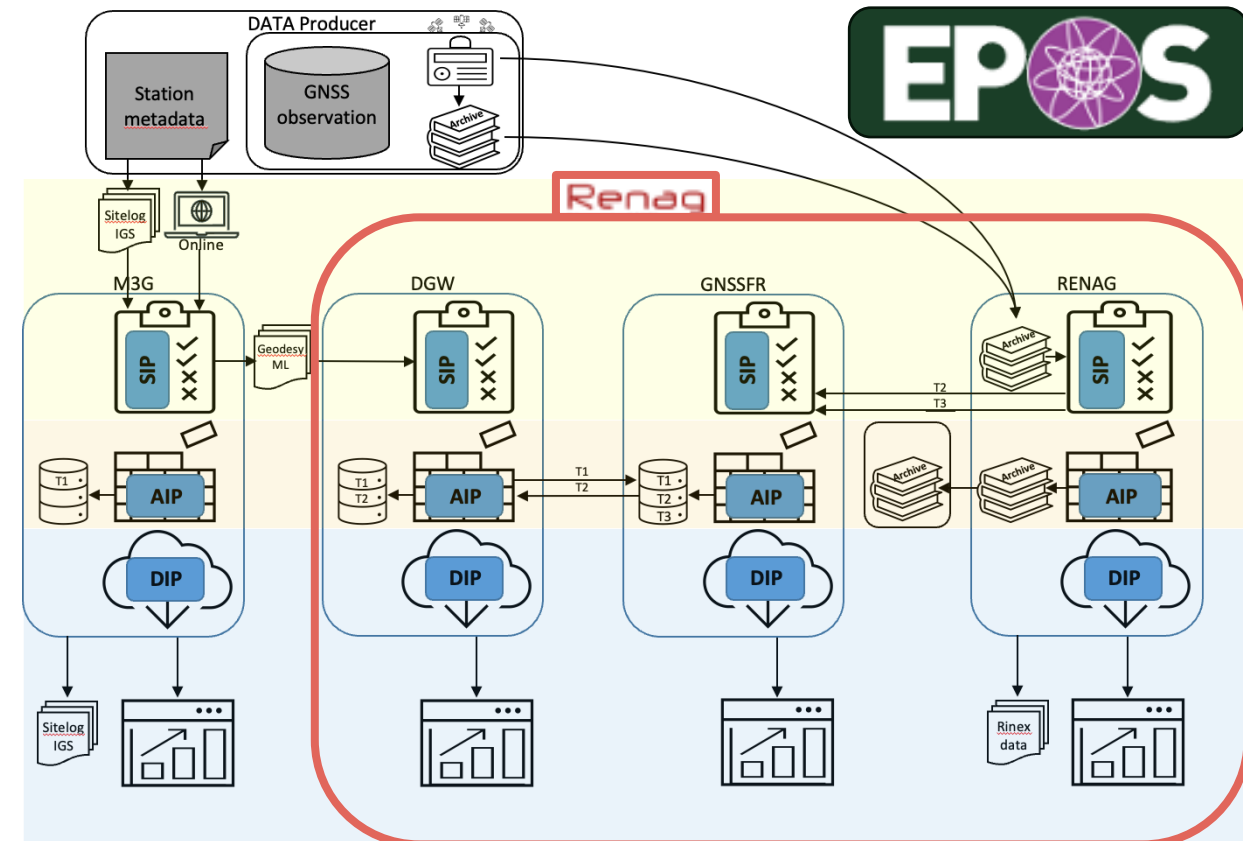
DATA Producer

Station metadata

GNSS observation

Archive

EPOS

Renag

Sitelog IGS

Online

M3G

SIP

Geodesy ML

AIP

T1

DIP

Sitelog IGS

DGW

SIP

AIP

T1
T2

DIP

T1
T2

GNSSFR

SIP

AIP

T1
T2
T3

DIP

T2
T3

Archive

RENAG

Archive

SIP

Archive

AIP

DIP

Rinex data